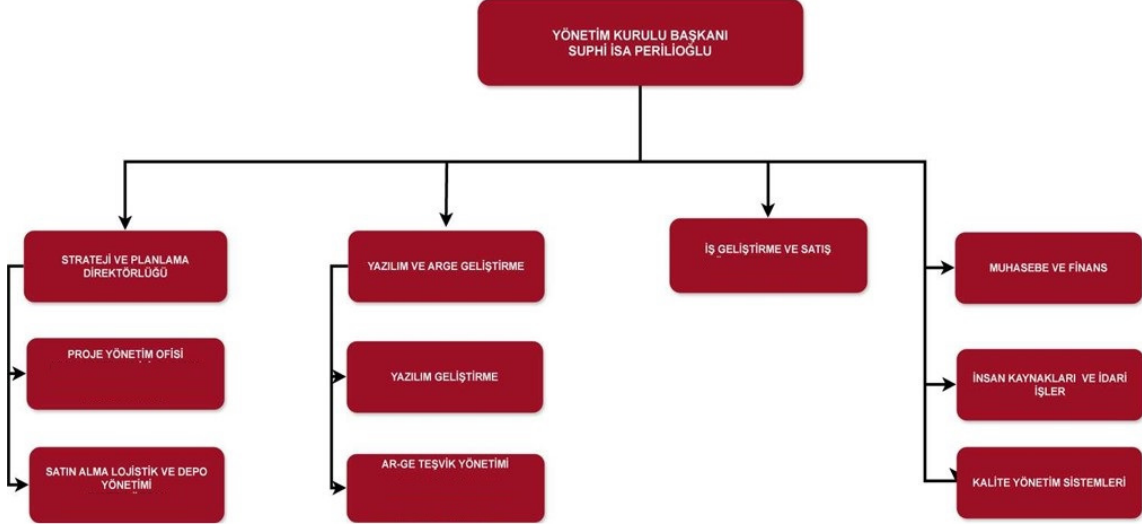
YÖNETİM KURULU BAŞKANI
SUPHİ İSA PERİLİOĞLU

STRATEJİ VE PLANLAMA DİREKTÖRLÜĞÜ

PROJE YÖNETİM OFİSİ

SATIN ALMA LOJİSTİK VE DEPO YÖNETİMİ

YAZILIM VE ARGE GELİŞTİRME

YAZILIM GELİŞTİRME

AR-GE TEŞVİK YÖNETİMİ

İŞ GELİŞTİRME VE SATIŞ

MUHASEBE VE FİNANS

İNSAN KAYNAKLARI VE İDARİ İŞLER

KALİTE YÖNETİM SİSTEMLERİ